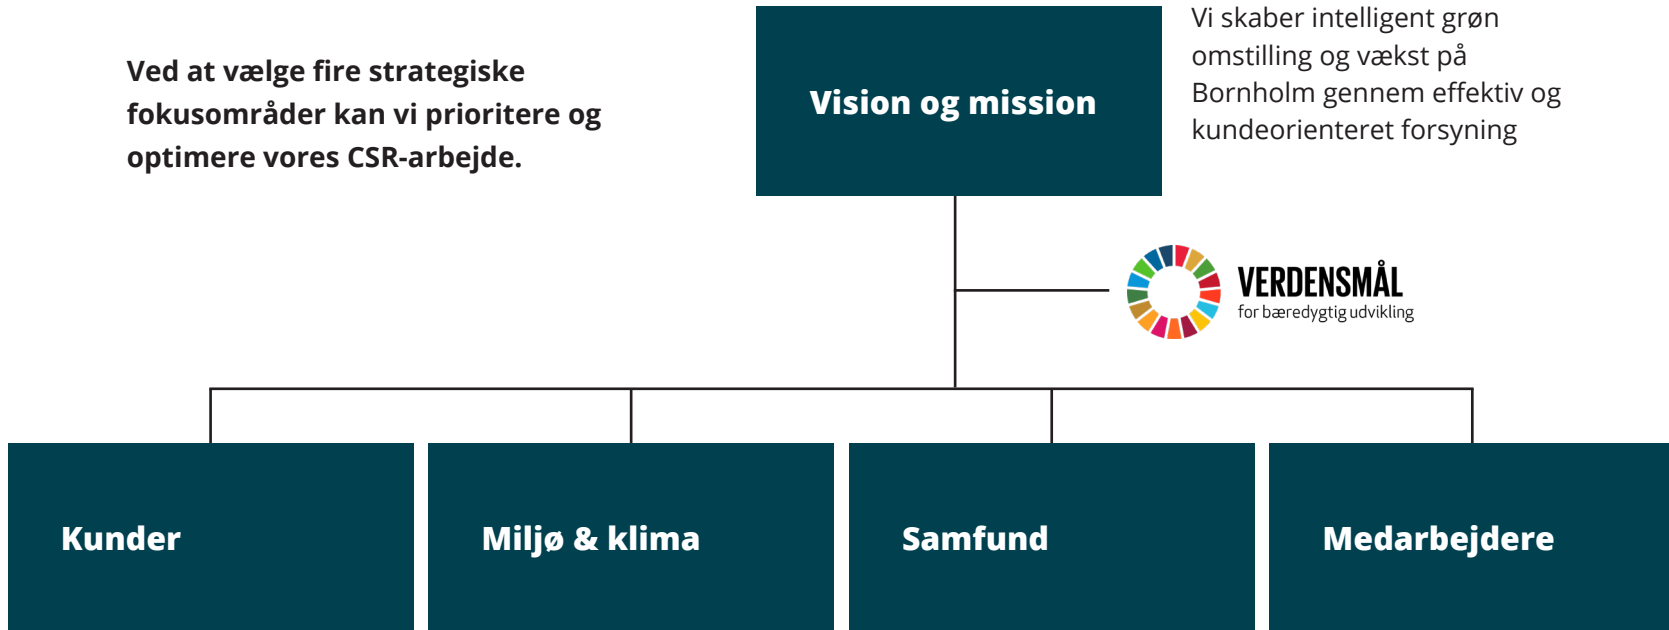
Ved at vælge fire strategiske fokusområder kan vi prioritere og optimere vores CSR-arbejde.

Vision og mission

Vi skaber intelligent grøn omstilling og vækst på Bornholm gennem effektiv og kundeorienteret forsyning

VERDENSMÅL
for bæredygtig udvikling

Kunder

Miljø & klima

Samfund

Medarbejdere